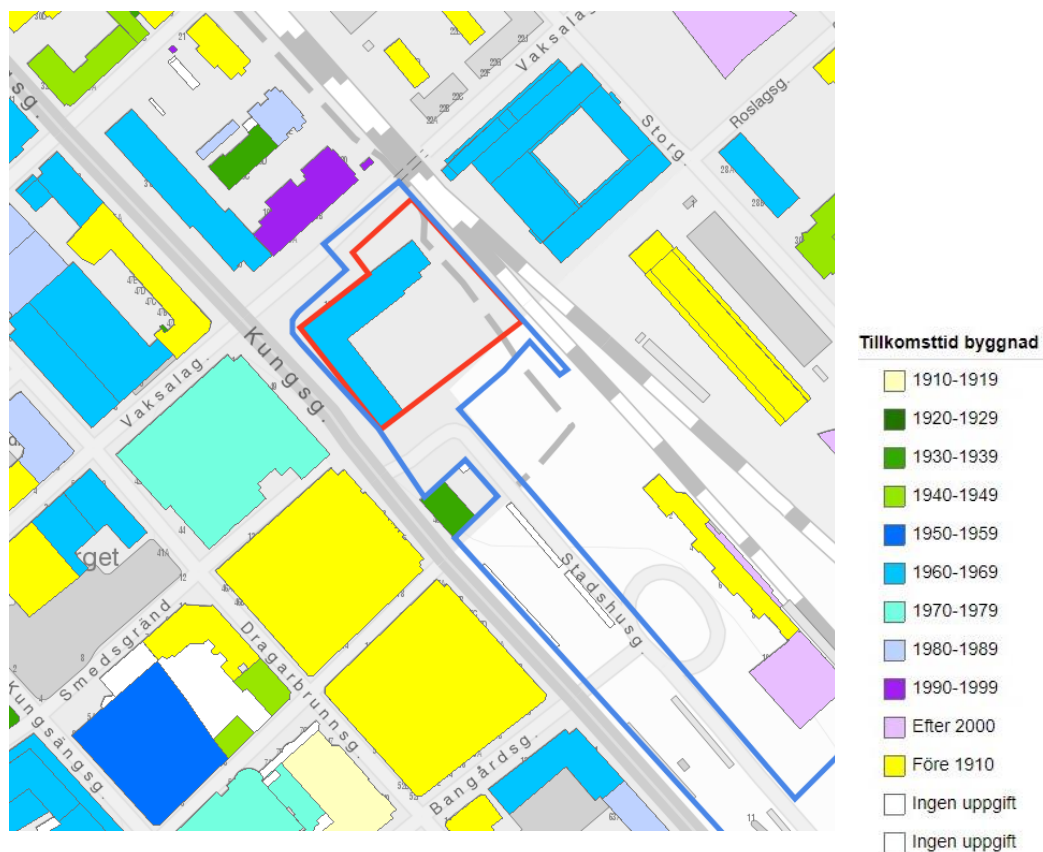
Vaksalag.
Roslagsg.
Storg.
Kungsg.
Vaksalag.
rget
Smedsgränd
Dragarbrunnsg.
Kungsängsg.
Stadshusg.
Bangårdsg.

Tillkomsttid byggnad
1910-1919
1920-1929
1930-1939
1940-1949
1950-1959
1960-1969
1970-1979
1980-1989
1990-1999
Efter 2000
Före 1910
Ingen uppgift
Ingen uppgift